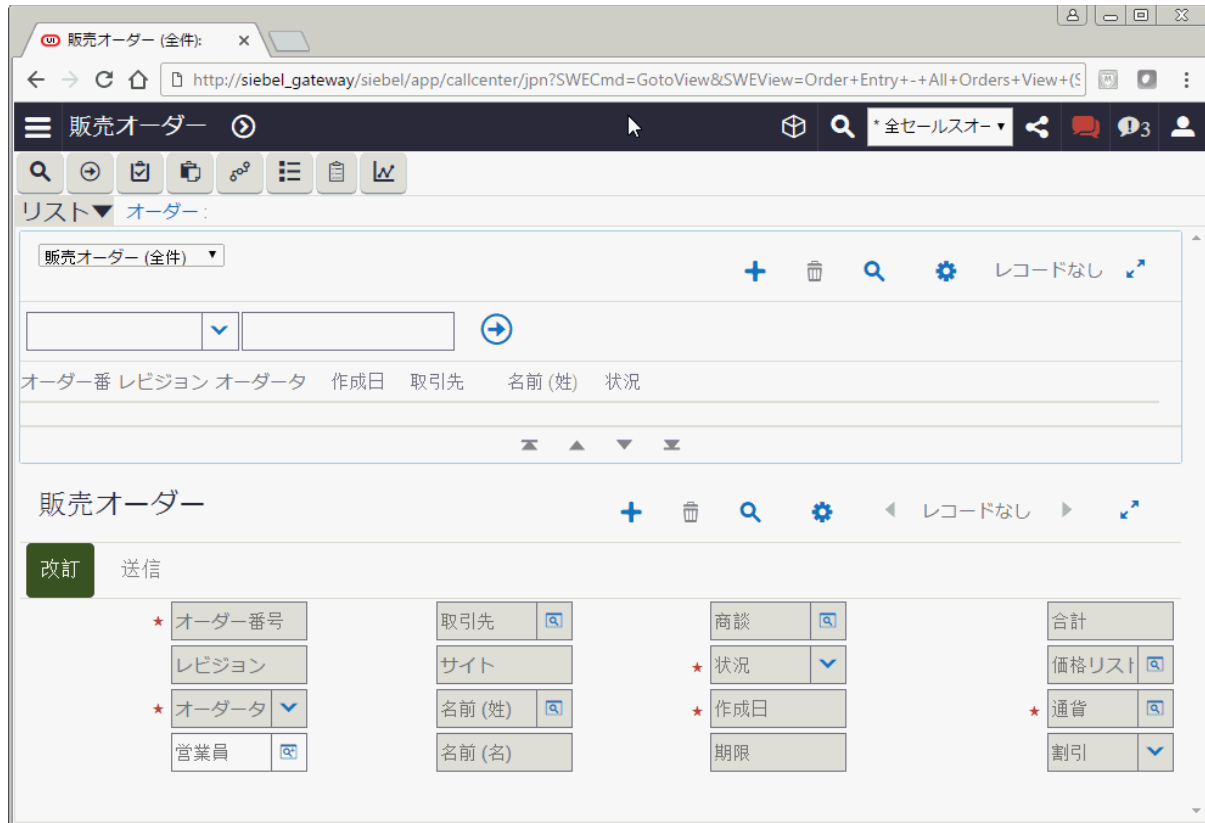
販売オーダー (全件): ×

http://siebel_gateway/siebel/app/callcenter/jpn?SWECmd=GotoView&SWEView=Order+Entry+-+All+Orders+View+(S

販売オーダー

* 全セールスオー

3

リスト▼ オーダー:

販売オーダー (全件)

レコードなし

| オーダー番 | レビジョン | オーダータ | 作成日 | 取引先 | 名前 (姓) | 状況 |
|---|---|---|---|---|---|---|

販売オーダー

レコードなし

改訂 送信

* オーダー番号
レビジョン
* オーダータ
営業員

取引先
サイト
名前 (姓)
名前 (名)

商談
* 状況
* 作成日
期限

合計
価格リスト
* 通貨
割引